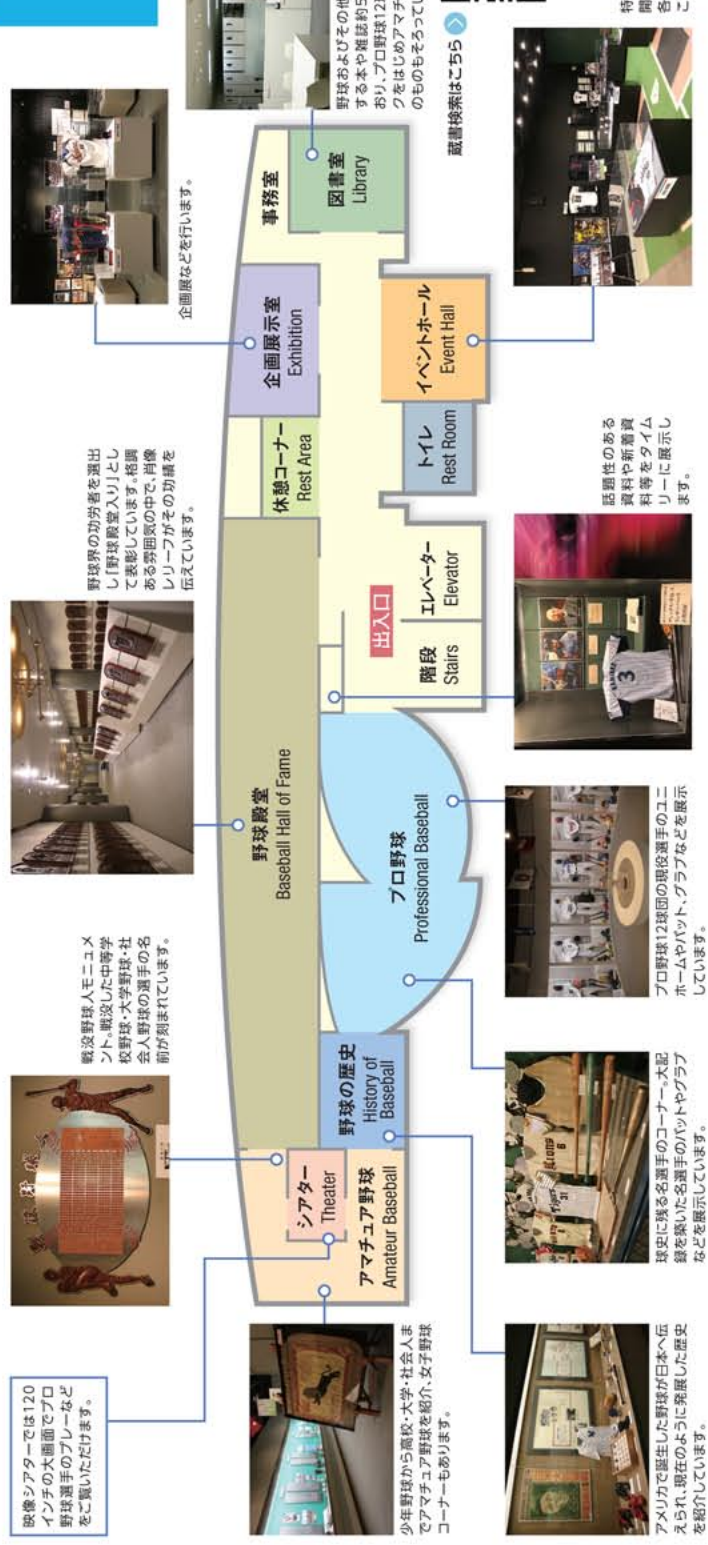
映像シアターでは120インチの大画面でプロ野球選手のプレーなどをご覧いただけます。

少年野球から高校・大学・社会人までアマチュア野球を紹介。女子野球コーナーもあります。

アメリカで誕生した野球が日本へ伝えられ、現在のように発展した歴史を紹介しています。

戦没野球人モニュメント。戦没した中等学校野球・大学野球・社会人野球の選手の名前が刻まれています。

球史に残る名選手のコーナー。大記録を築いた名選手のバットやグラブなどを展示しています。

野球界の功労者を選出し「野球殿堂入り」として表彰しています。格調ある雰囲気の中で、肖像レリーフがその功績を伝えています。

プロ野球12球団の現役選手のユニホームやバット、グラブなどを展示しています。

企画展などを行います。

話題性のある資料や新着資料等をタイムリーに展示します。

野球およびその他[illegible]する本や雑誌約5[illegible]おり、プロ野球12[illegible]クをはじめアマチ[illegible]のものもそろってい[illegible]

蔵書検索はこちら

シアター Theater
アマチュア野球 Amateur Baseball
野球の歴史 History of Baseball
野球殿堂 Baseball Hall of Fame
プロ野球 Professional Baseball
階段 Stairs
出入口
エレベーター Elevator
休憩コーナー Rest Area
トイレ Rest Room
企画展示室 Exhibition
イベントホール Event Hall
事務室
図書室 Library

特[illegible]
開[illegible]
各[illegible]
こ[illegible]